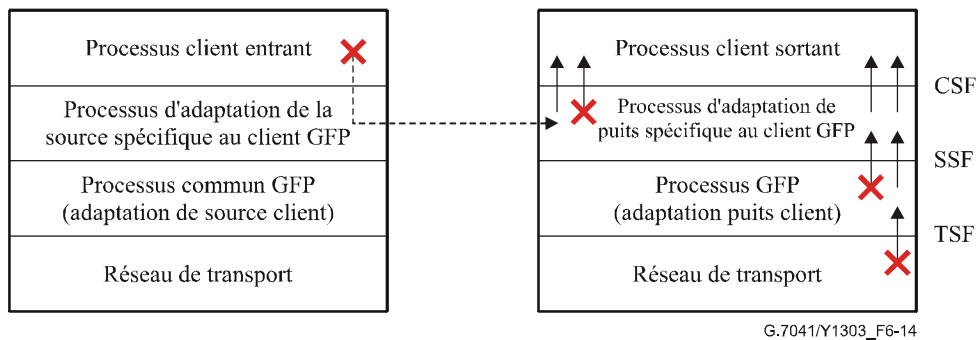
Processus client entrant

Processus d'adaptation de la source spécifique au client GFP

Processus commun GFP (adaptation de source client)

Réseau de transport

Processus client sortant

Processus d'adaptation de puits spécifique au client GFP

Processus GFP (adaptation puits client)

Réseau de transport

CSF

SSF

TSF

G.7041/Y1303_F6-14